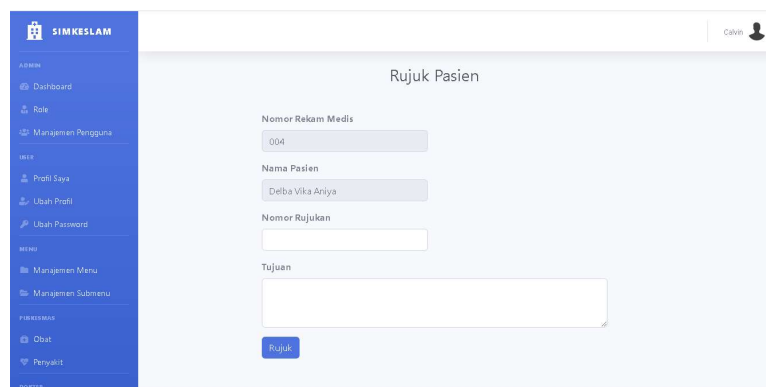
SIMKESLAM

ADMIN

Dashboard

Role

Manajemen Pengguna

USER

Profil Saya

Ubah Profil

Ubah Password

MENU

Manajemen Menu

Manajemen Submenu

PUSKESMAS

Obat

Penyakit

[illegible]

Calvin

Rujuk Pasien

Nomor Rekam Medis

004

Nama Pasien

Delba Vika Aniya

Nomor Rujukan

Tujuan

Rujuk